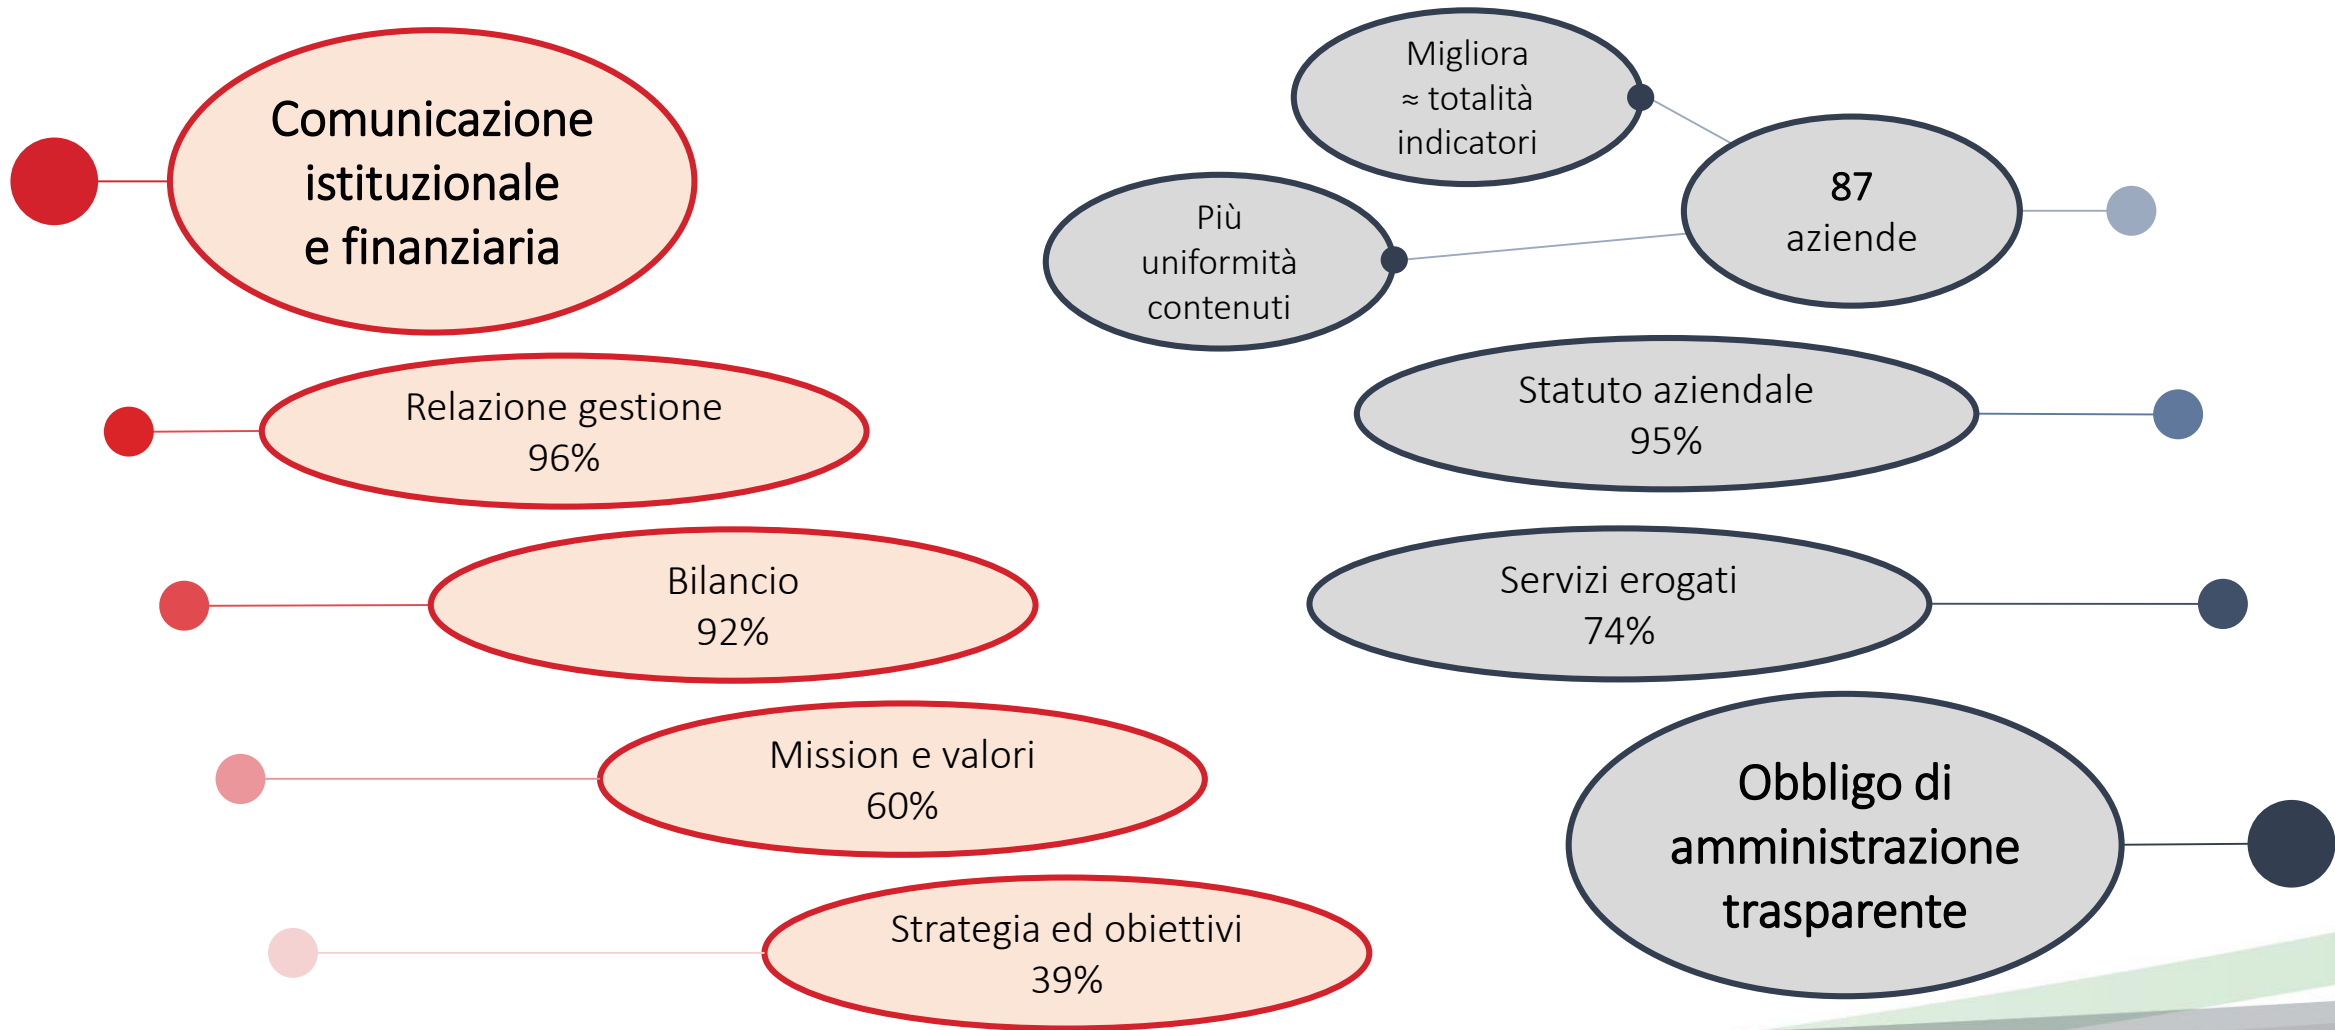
Comunicazione istituzionale e finanziaria

Relazione gestione
96%

Bilancio
92%

Mission e valori
60%

Strategia ed obiettivi
39%

Migliora
≈ totalità
indicatori

Più
uniformità
contenuti

87
aziende

Statuto aziendale
95%

Servizi erogati
74%

Obbligo di amministrazione trasparente